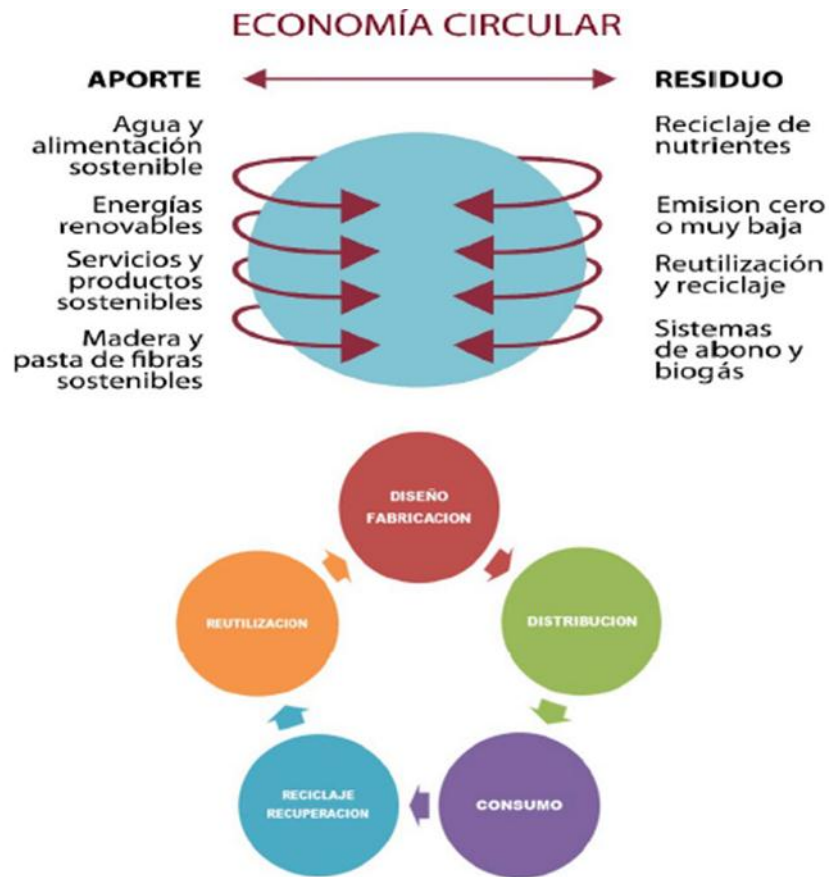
ECONOMÍA CIRCULAR

APORTE

RESIDUO

Agua y alimentación sostenible

Energías renovables

Servicios y productos sostenibles

Madera y pasta de fibras sostenibles

Reciclaje de nutrientes

Emision cero o muy baja

Reutilización y reciclaje

Sistemas de abono y biogás

DISEÑO FABRICACION

DISTRIBUCION

CONSUMO

RECICLAJE RECUPERACION

REUTILIZACION